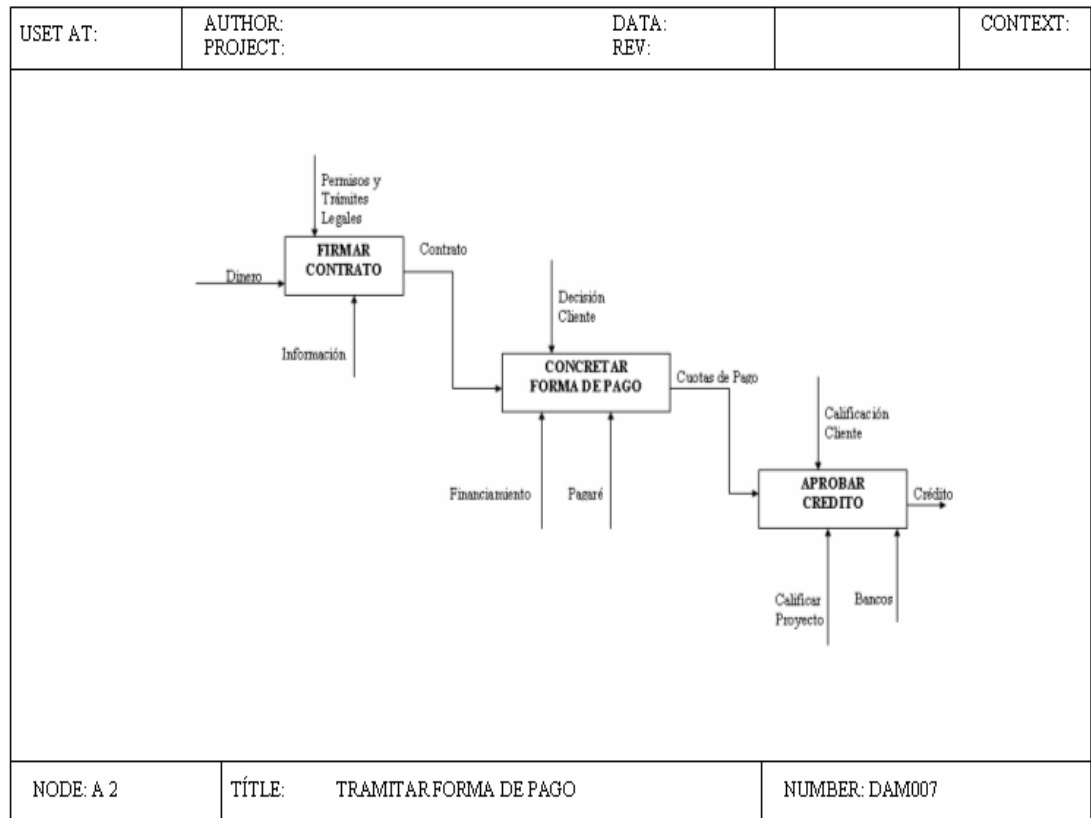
| USET AT: | AUTHOR: PROJECT: | DATA: REV: | | CONTEXT: |
|---|---|---|---|---|

Permisos y Trámites Legales

FIRMAR CONTRATO

Contrato

Dinero

Información

Decisión Cliente

CONCRETAR FORMA DE PAGO

Cuotas de Pago

Financiamiento

Pagaré

Calificación Cliente

APROBAR CREDITO

Crédito

Calificar Proyecto

Bancos

| NODE: A 2 | TÍTLE: TRAMITAR FORMA DE PAGO | NUMBER: DAM007 |
|---|---|---|